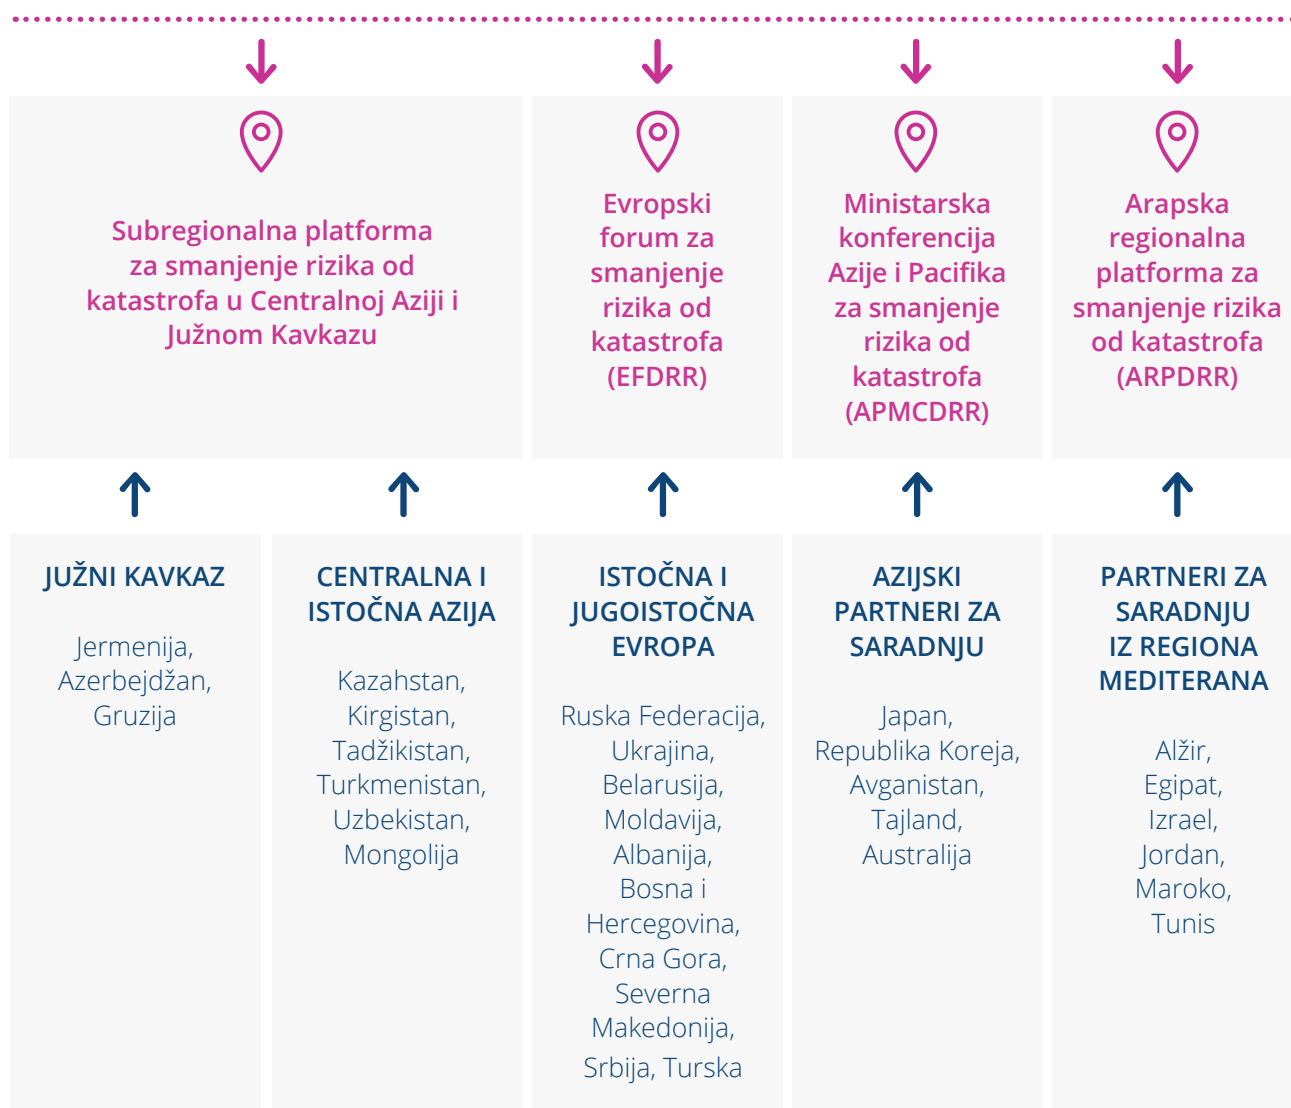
Subregionalna platforma za smanjenje rizika od katastrofa u Centralnoj Aziji i Južnom Kavkazu

Evropski forum za smanjenje rizika od katastrofa (EFDRR)

Ministarska konferencija Azije i Pacifika za smanjenje rizika od katastrofa (APMCDRR)

Arapska regionalna platforma za smanjenje rizika od katastrofa (ARPDRR)

JUŽNI KAVKAZ

Jermenija, Azerbejdžan, Gruzija

CENTRALNA I ISTOČNA AZIJA

Kazahstan, Kirgistan, Tadžikistan, Turkmenistan, Uzbekistan, Mongolija

ISTOČNA I JUGOISTOČNA EVROPA

Ruska Federacija, Ukrajina, Belarusija, Moldavija, Albanija, Bosna i Hercegovina, Crna Gora, Severna Makedonija, Srbija, Turska

AZIJSKI PARTNERI ZA SARADNJU

Japan, Republika Koreja, Avganistan, Tajland, Australija

PARTNERI ZA SARADNJU IZ REGIONA MEDITERANA

Alžir, Egipat, Izrael, Jordan, Maroko, Tunis